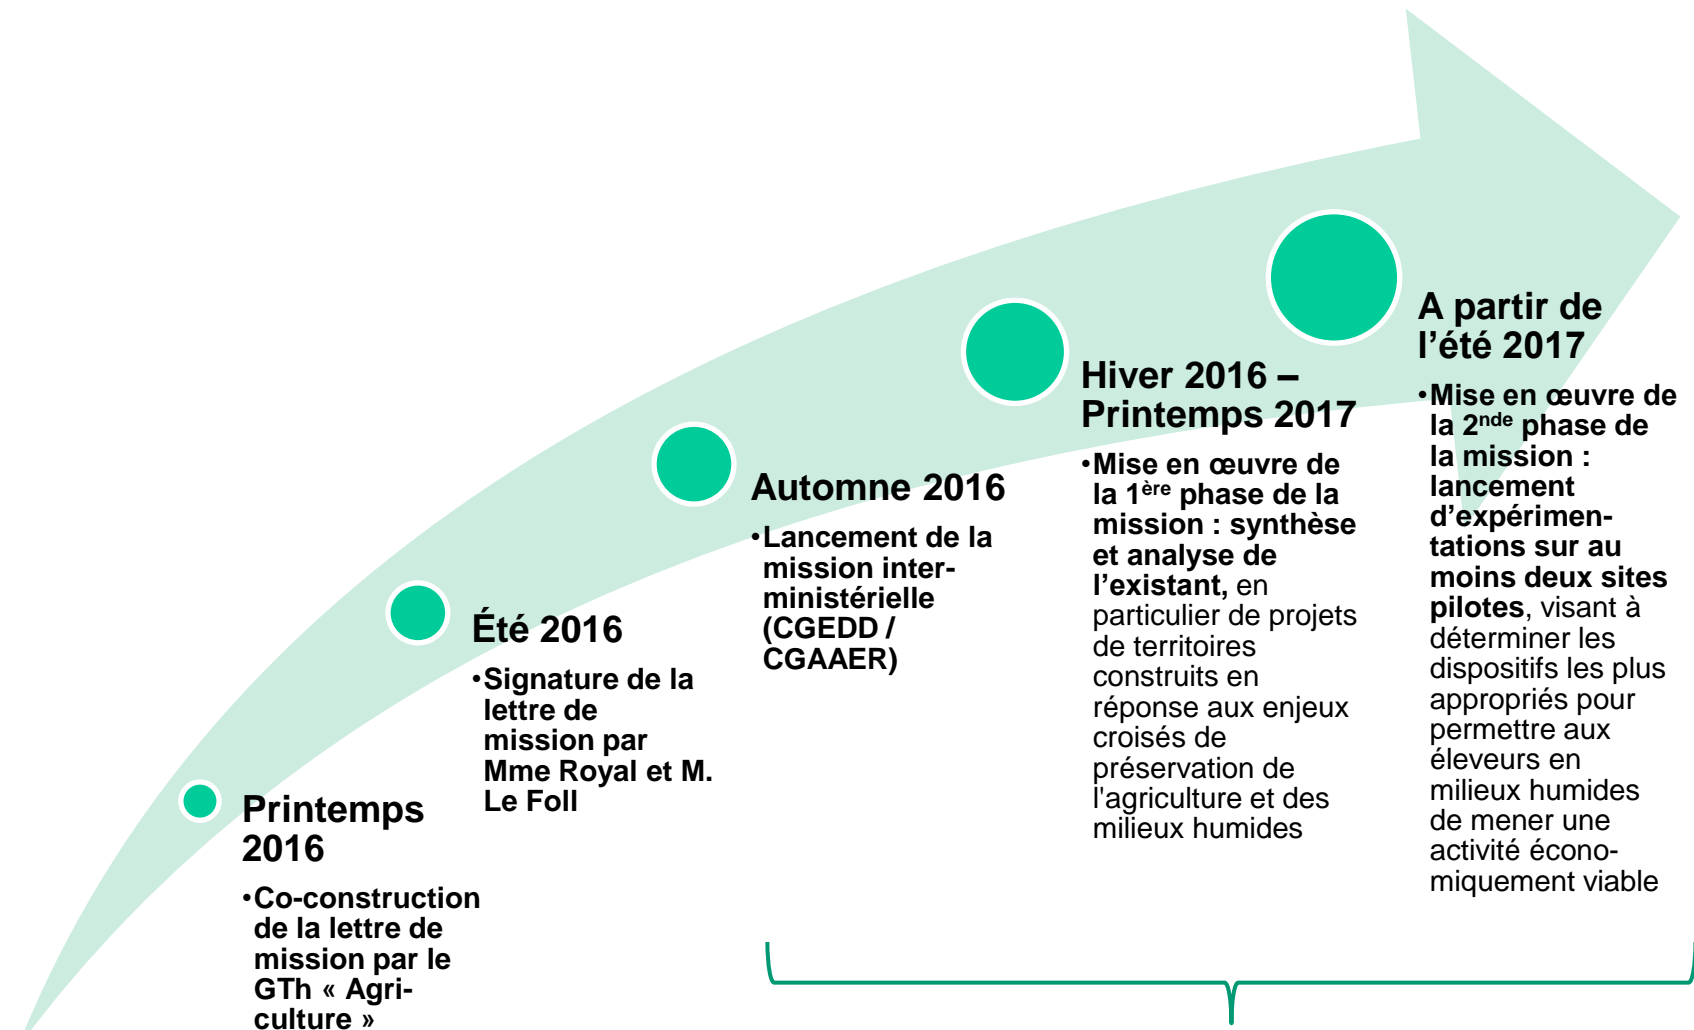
Printemps 2016

•Co-construction de la lettre de mission par le GTh « Agriculture »

Été 2016

•Signature de la lettre de mission par Mme Royal et M. Le Foll

Automne 2016

•Lancement de la mission interministérielle (CGEDD / CGAAER)

Hiver 2016 – Printemps 2017

•Mise en œuvre de la 1$^{ère}$ phase de la mission : synthèse et analyse de l'existant, en particulier de projets de territoires construits en réponse aux enjeux croisés de préservation de l'agriculture et des milieux humides

A partir de l'été 2017

•Mise en œuvre de la 2$^{nde}$ phase de la mission : lancement d'expérimentations sur au moins deux sites pilotes, visant à déterminer les dispositifs les plus appropriés pour permettre aux éleveurs en milieux humides de mener une activité économiquement viable